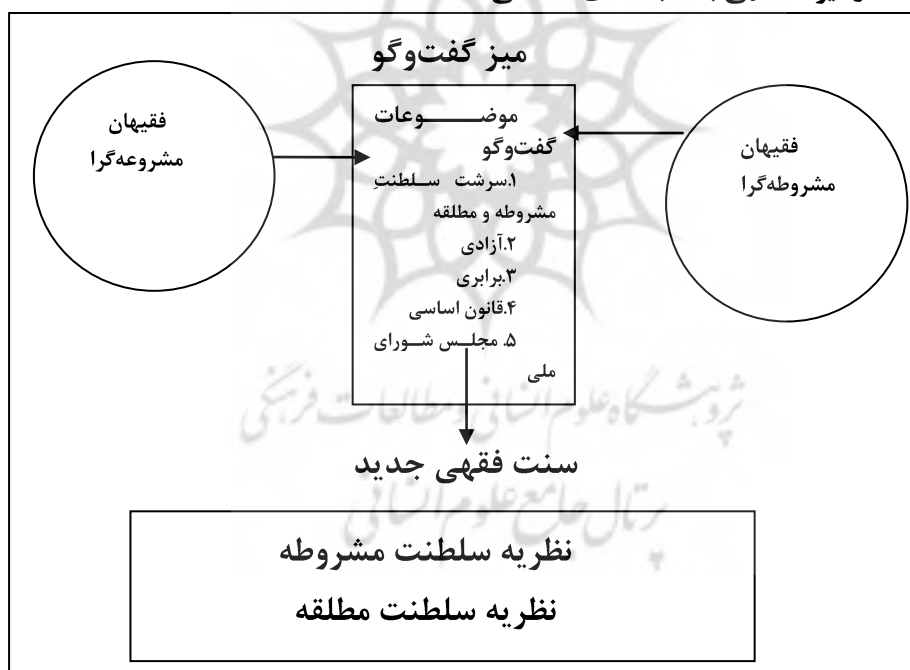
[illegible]

میز گفت‌وگو

فقیهان مشروعه‌گرا

موضوعات گفت‌وگو
۱.سرشت سلطنتِ مشروطه و مطلقه
۲.آزادی
۳.برابری
۴.قانون اساسی
۵. مجلس شورای ملی

فقیهان مشروطه‌گرا

سنت فقهی جدید

نظریه سلطنت مشروطه
نظریه سلطنت مطلقه

پژوهشگاه علوم انسانی و مطالعات فرهنگی
پرتال جامع علوم انسانی